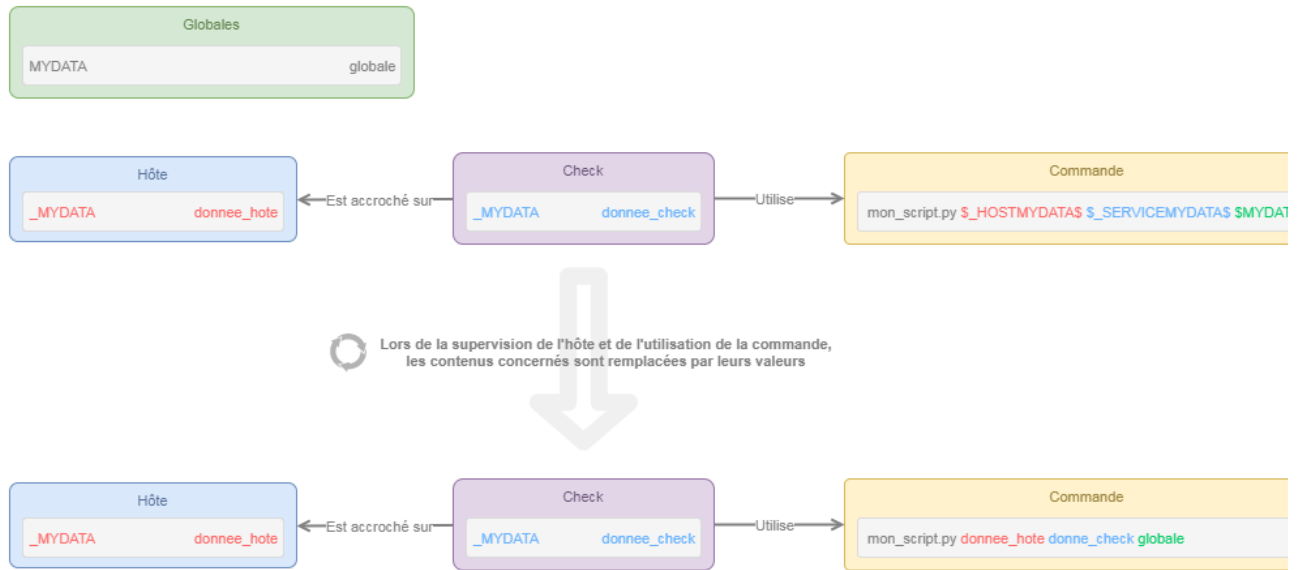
Globales

MYDATA globale

Hôte

_MYDATA donnee_hote

Est accroché sur

Check

_MYDATA donnee_check

Utilise

Commande

mon_script.py $_HOSTMYDATA$ $_SERVICEMYDATA$ $MYDAT

Lors de la supervision de l'hôte et de l'utilisation de la commande, les contenus concernés sont remplacées par leurs valeurs

Hôte

_MYDATA donnee_hote

Est accroché sur

Check

_MYDATA donnee_check

Utilise

Commande

mon_script.py donnee_hote donne_check globale